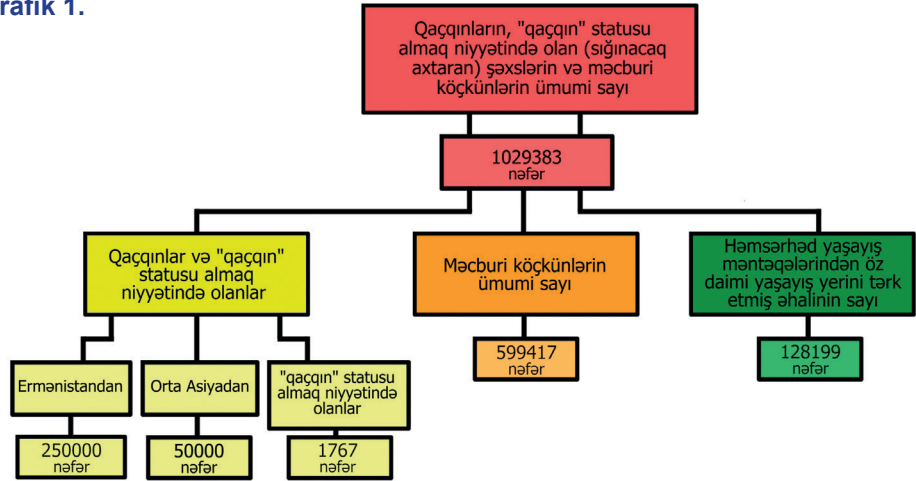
rafik 1.

Qaçqınların, "qaçqın" statusu almaq niyyətində olan (sığınacaq axtaran) şəxslərin və məcburi köçkünlərin ümumi sayı

1029383
nəfər

Qaçqınlar və "qaçqın" statusu almaq niyyətində olanlar

Ermənistandan

250000
nəfər

Orta Asiyadan

50000
nəfər

"qaçqın" statusu almaq niyyətində olanlar

1767
nəfər

Məcburi köçkünlərin ümumi sayı

599417
nəfər

Həmsərhəd yaşayış məntəqələrindən öz daimi yaşayış yerini tərk etmiş əhalinin sayı

128199
nəfər